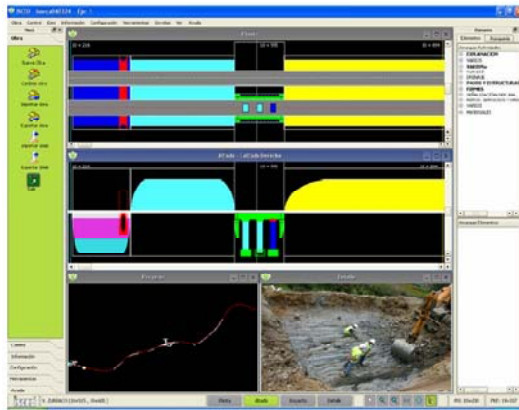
INCO - barcal40324 - Eje: 1

Obra Control Ejes Información Configuración Herramientas Ventanas Ver Ayuda

Obra

Nueva Obra

Cerrar obra

Importar obra

Exportar obra

Importar seab

Exportar seab

Salir

Planta

10 = 226

10 = 600

Alzado - Lateral Derecho

Recorrido

Detalle

Elementos

EXPLANACION

VIADUCTOS

DRENAJE

FIRMES

VARIOS

Cuenca

Información

Configuración

Herramientas

Ayuda

Planta

Alzado

Recorrido

Detalle

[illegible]